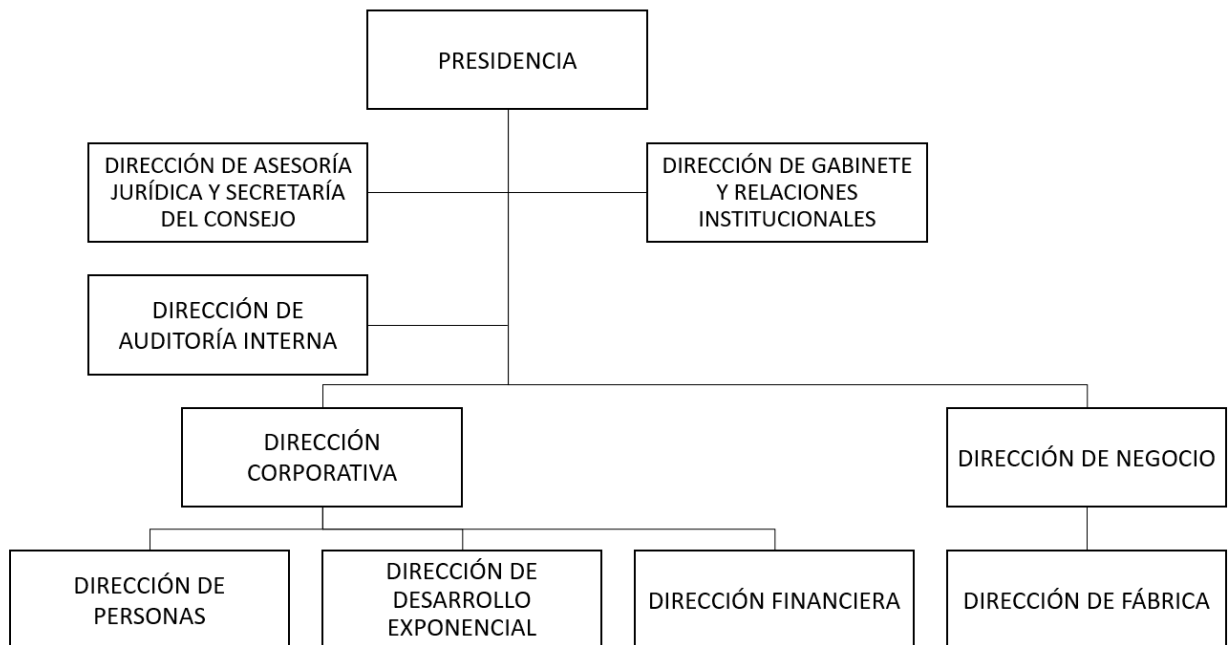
PRESIDENCIA

DIRECCIÓN DE ASESORÍA JURÍDICA Y SECRETARÍA DEL CONSEJO

DIRECCIÓN DE GABINETE Y RELACIONES INSTITUCIONALES

DIRECCIÓN DE AUDITORÍA INTERNA

DIRECCIÓN CORPORATIVA

DIRECCIÓN DE NEGOCIO

DIRECCIÓN DE PERSONAS

DIRECCIÓN DE DESARROLLO EXPONENCIAL

DIRECCIÓN FINANCIERA

DIRECCIÓN DE FÁBRICA